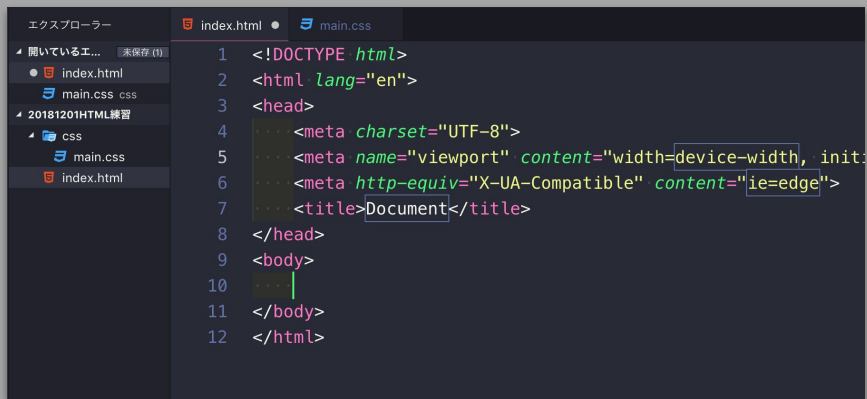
エクスプローラー

index.html ● main.css

▲ 開いているエ... 未保存 (1)
● index.html
main.css css
▲ 20181201HTML練習
▲ css
main.css
index.html

1 <!DOCTYPE html>
2 <html lang="en">
3 <head>
4 <meta charset="UTF-8">
5 <meta name="viewport" content="width=device-width, initi
6 <meta http-equiv="X-UA-Compatible" content="ie=edge">
7 <title>Document</title>
8 </head>
9 <body>
10
11 </body>
12 </html>